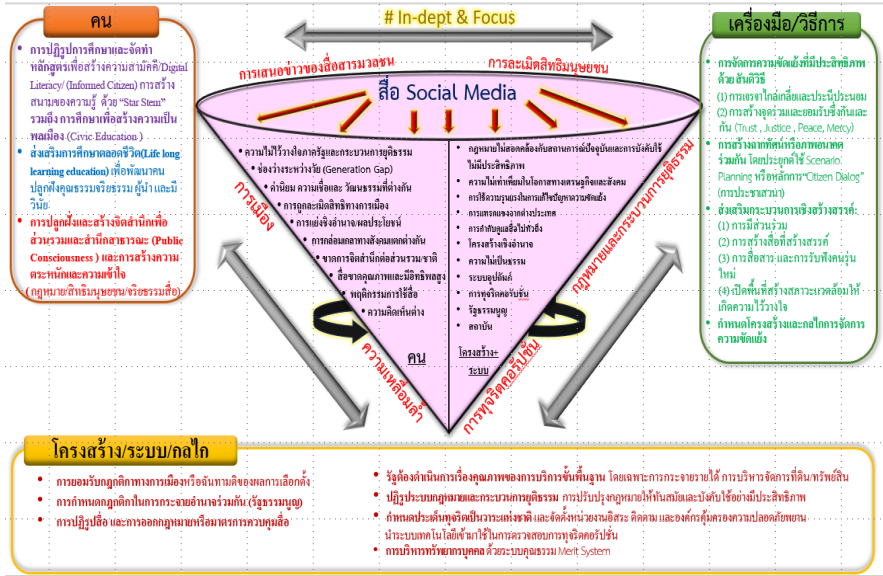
คน

• การปฏิรูปการศึกษาและจัดทำหลักสูตรเพื่อสร้างความสามัคคี/Digital Literacy/ (Informed Citizen) การสร้างสนามของความรู้ ด้วย "Star Stem" รวมถึง การศึกษาเพื่อสร้างความเป็นพลเมือง (Civic Education)

• ส่งเสริมการศึกษาตลอดชีวิต(Life long learning education) เพื่อพัฒนาคนปลูกฝังคุณธรรมจริยธรรม ผู้นำ และมีวินัย

• การปลูกฝังและสร้างจิตสำนึกเพื่อส่วนรวมและสำนึกสาธารณะ (Public Consciousness) และการสร้างความตระหนักและความเข้าใจ (กฎหมาย/สิทธิมนุษยชน/จริยธรรมสื่อ)

# In-dept & Focus

การเสนอข่าวของสื่อสารมวลชน

การละเมิดสิทธิมนุษยชน

สื่อ Social Media

การเมือง

• ความไม่ไว้วางใจภาครัฐและกระบวนการยุติธรรม
• ช่องว่างระหว่างวัย (Generation Gap)
• ค่านิยม ความเชื่อและ วัฒนธรรมที่ต่างกัน
• การถูกละเมิดสิทธิทางการเมือง
• การแย่งชิงอำนาจ/ผลประโยชน์
• การกล่อมเกลาทางสังคมแตกต่างกัน
• ขาดการจิตสำนึกต่อส่วนรวม/ชาติ
• สื่อขาดคุณภาพและมีอิทธิพลสูง
• พฤติกรรมการใช้สื่อ
• ความคิดเห็นต่าง

คน

ความเหลื่อมล้ำ

• กฎหมายไม่สอดคล้องกับสถานการณ์ปัจจุบันและการบังคับใช้ไม่มีประสิทธิภาพ
• ความไม่เท่าเทียมในโอกาสทางเศรษฐกิจและสังคม
• การใช้งบประมาณระดับการแก้ไขปัญหาความขัดแย้ง
• การแทรกแซงจากต่างประเทศ
• การกำกับดูแลสื่อไม่ทั่วถึง
• โครงสร้างเชิงอำนาจ
• ความไม่เป็นธรรม
• ระบบอุปถัมภ์
• การทุจริตคอร์รัปชั่น
• รัฐธรรมนูญ
• สถาบัน

โครงสร้าง+ระบบ

กฎหมายและกระบวนการยุติธรรม

การทุจริตคอร์รัปชั่น

เครื่องมือ/วิธีการ

• การจัดการความขัดแย้งที่มีประสิทธิภาพด้วยสันติวิธี
(1) การเจรจาไกล่เกลี่ยและประนีประนอม
(2) การสร้างจุดร่วมและยอมรับซึ่งกันและกัน (Trust , Justice , Peace, Mercy)

• การสร้างภาพฝันหรือภาพอนาคตร่วมกัน โดยประยุกต์ใช้ "Scenario Planning หรือหลักการ "Citizen Dialog" (การประชาเสวนา)

• ส่งเสริมกระบวนการเชิงสร้างสรรค์:
(1) การมีส่วนร่วม
(2) การสร้างสื่อที่สร้างสรรค์
(3) การสื่อสาร และการรับฟังคนรุ่นใหม่
(4) เปิดพื้นที่สร้างสภาวะแวดล้อมให้เกิดความไว้วางใจ

• กำหนดโครงสร้างและกลไกการจัดการความขัดแย้ง

โครงสร้าง/ระบบ/กลไก

• การยอมรับกฎกติกาทางการเมืองหรือฉันทามติของผลการเลือกตั้ง
• การกำหนดกฎกติกาในการกระจายอำนาจร่วมกัน (รัฐธรรมนูญ)
• การปฏิรูปสื่อ และการออกกฎหมายหรือมาตรการควบคุมสื่อ

• รัฐต้องคำนึงการเรื่องคุณภาพของการบริการขั้นพื้นฐาน โดยเฉพาะการกระจายรายได้ การบริหารจัดการที่ดิน/ทรัพย์สิน
• ปฏิรูประบบกฎหมายและกระบวนการยุติธรรม การปรับปรุงกฎหมายให้ทันสมัยและบังคับใช้อย่างมีประสิทธิภาพ
• กำหนดประเด็นทุจริตเป็นวาระแห่งชาติ และจัดตั้งหน่วยงานอิสระ ติดตาม และองค์กรคุ้มครองความปลอดภัยพยาน นำระบบเทคโนโลยีเข้ามาใช้ในการตรวจสอบการทุจริตคอร์รัปชั่น
• การบริหารทรัพยากรบุคคล ด้วยระบบคุณธรรม Merit System